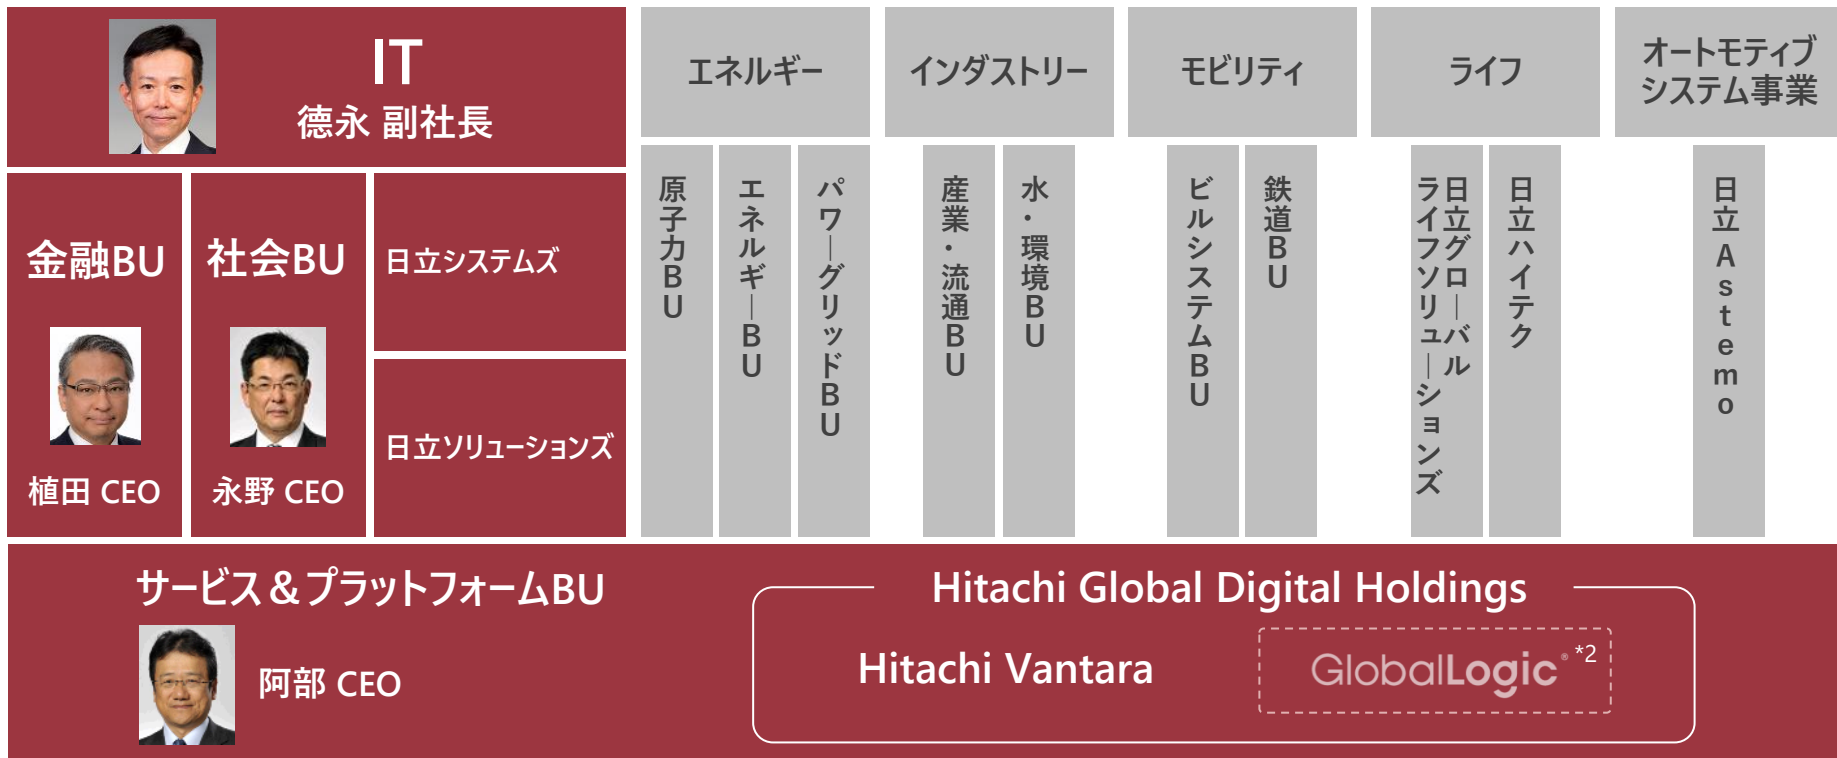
IT
徳永 副社長

金融BU
植田 CEO

社会BU
永野 CEO

日立システムズ

日立ソリューションズ

エネルギー
原子力BU
エネルギーBU
パワーグリッドBU

インダストリー
産業・流通BU
水・環境BU

モビリティ
ビルシステムBU
鉄道BU

ライフ
日立グローバルライフソリューションズ
日立ハイテク

オートモティブシステム事業
日立Astemo

サービス＆プラットフォームBU
阿部 CEO

Hitachi Global Digital Holdings
Hitachi Vantara
GlobalLogic *2